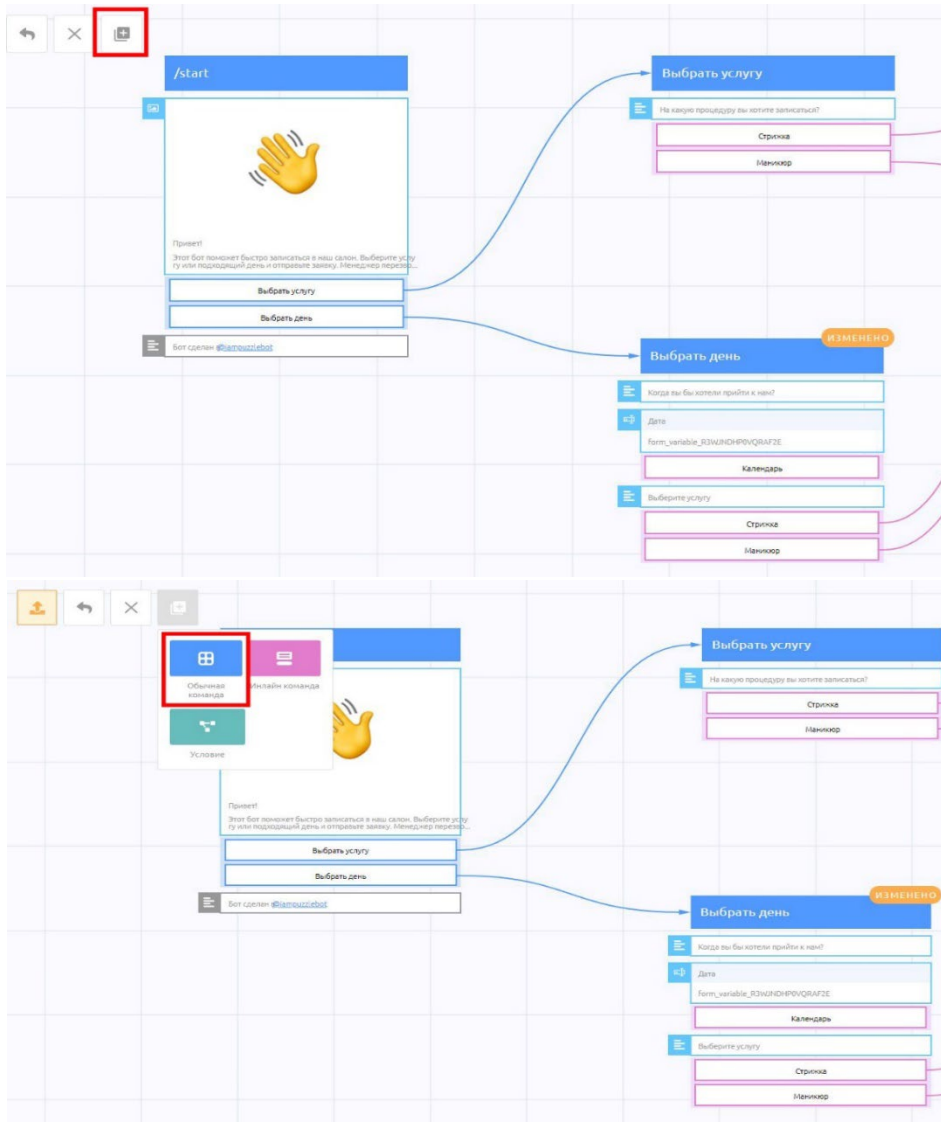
/start

Привет!

Этот бот поможет быстро записаться в наш салон. Выберите услугу или подходящий день и отправьте заявку. Менеджер перезво...

Выбрать услугу

Выбрать день

Бот сделан @iampuzzlebot

Выбрать услугу

На какую процедуру вы хотите записаться?

Стрижка

Маникюр

ИЗМЕНЕНО

Выбрать день

Когда вы бы хотели прийти к нам?

Дата

form_variable_R3WJNDHP0VQRAF2E

Календарь

Выберите услугу

Стрижка

Маникюр

Обычная команда

Инлайн команда

Условие

Привет!

Этот бот поможет быстро записаться в наш салон. Выберите услугу или подходящий день и отправьте заявку. Менеджер перезво...

Выбрать услугу

Выбрать день

Бот сделан @iampuzzlebot

Выбрать услугу

На какую процедуру вы хотите записаться?

Стрижка

Маникюр

ИЗМЕНЕНО

Выбрать день

Когда вы бы хотели прийти к нам?

Дата

form_variable_R3WJNDHP0VQRAF2E

Календарь

Выберите услугу

Стрижка

Маникюр